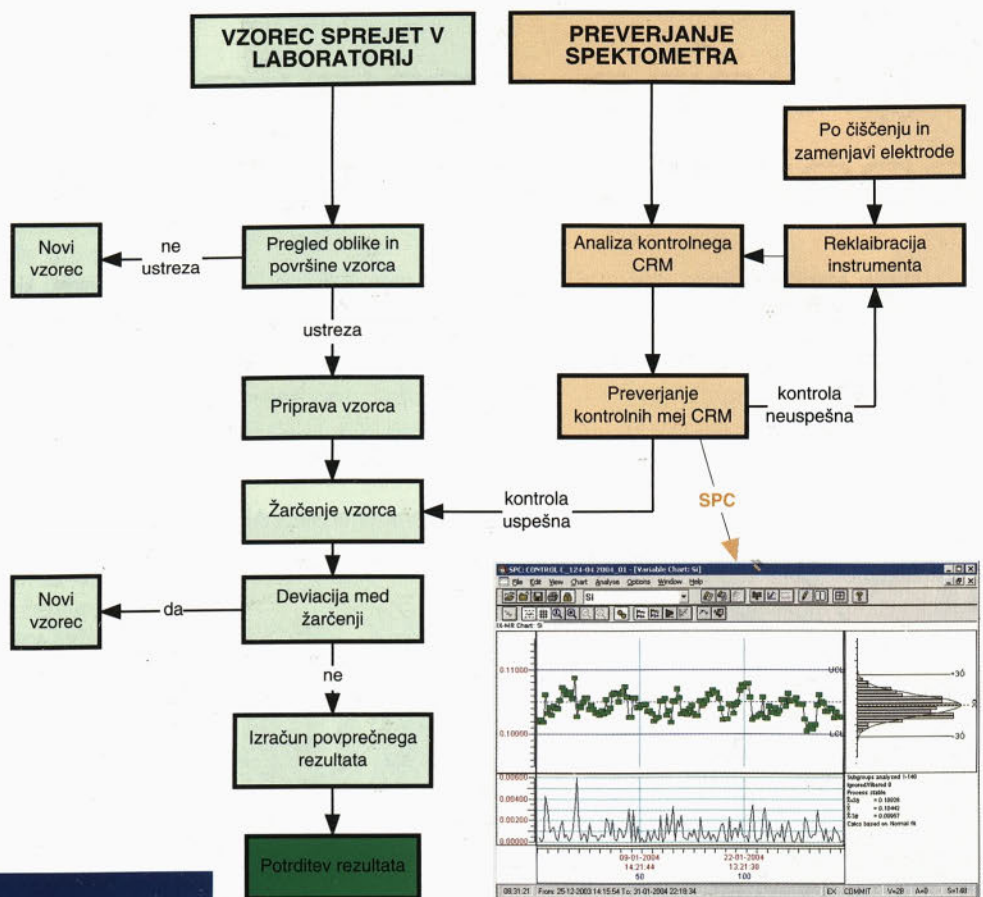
VZOREC SPREJET V LABORATORIJ

PREVERJANJE SPEKTOMETRA

Po čiščenju in zamenjavi elektrode

Novi vzorec

ne ustreza

Pregled oblike in površine vzorca

Analiza kontrolnega CRM

Reklaibracija instrumenta

ustreza

Priprava vzorca

Preverjanje kontrolnih mej CRM

kontrola neuspešna

Žarčenje vzorca

kontrola uspešna

SPC

Novi vzorec

da

Deviacija med žarčenji

ne

Izračun povprečnega rezultata

Potrditev rezultata

SPC CONTROL [_124-04 2004_01 - [Variable Chart: Si]]

File Edit View Chart Analyse Options Window Help

Si

0.11000

0.10000

UCL

LCL

+3σ

-3σ

0.00600

0.00400

0.00200

0.00000

09-01-2004
14:21:44
50

22-01-2004
13:21:38
100

Subgroups analysed 1-140
Ignored/Filtered 0
Process stable

Calcs based on Normal fit

08:31:21 From: 25-12-2003 14:15:54 To: 31-01-2004 22:19:34

EX COMMIT V=28 A=0 S=140